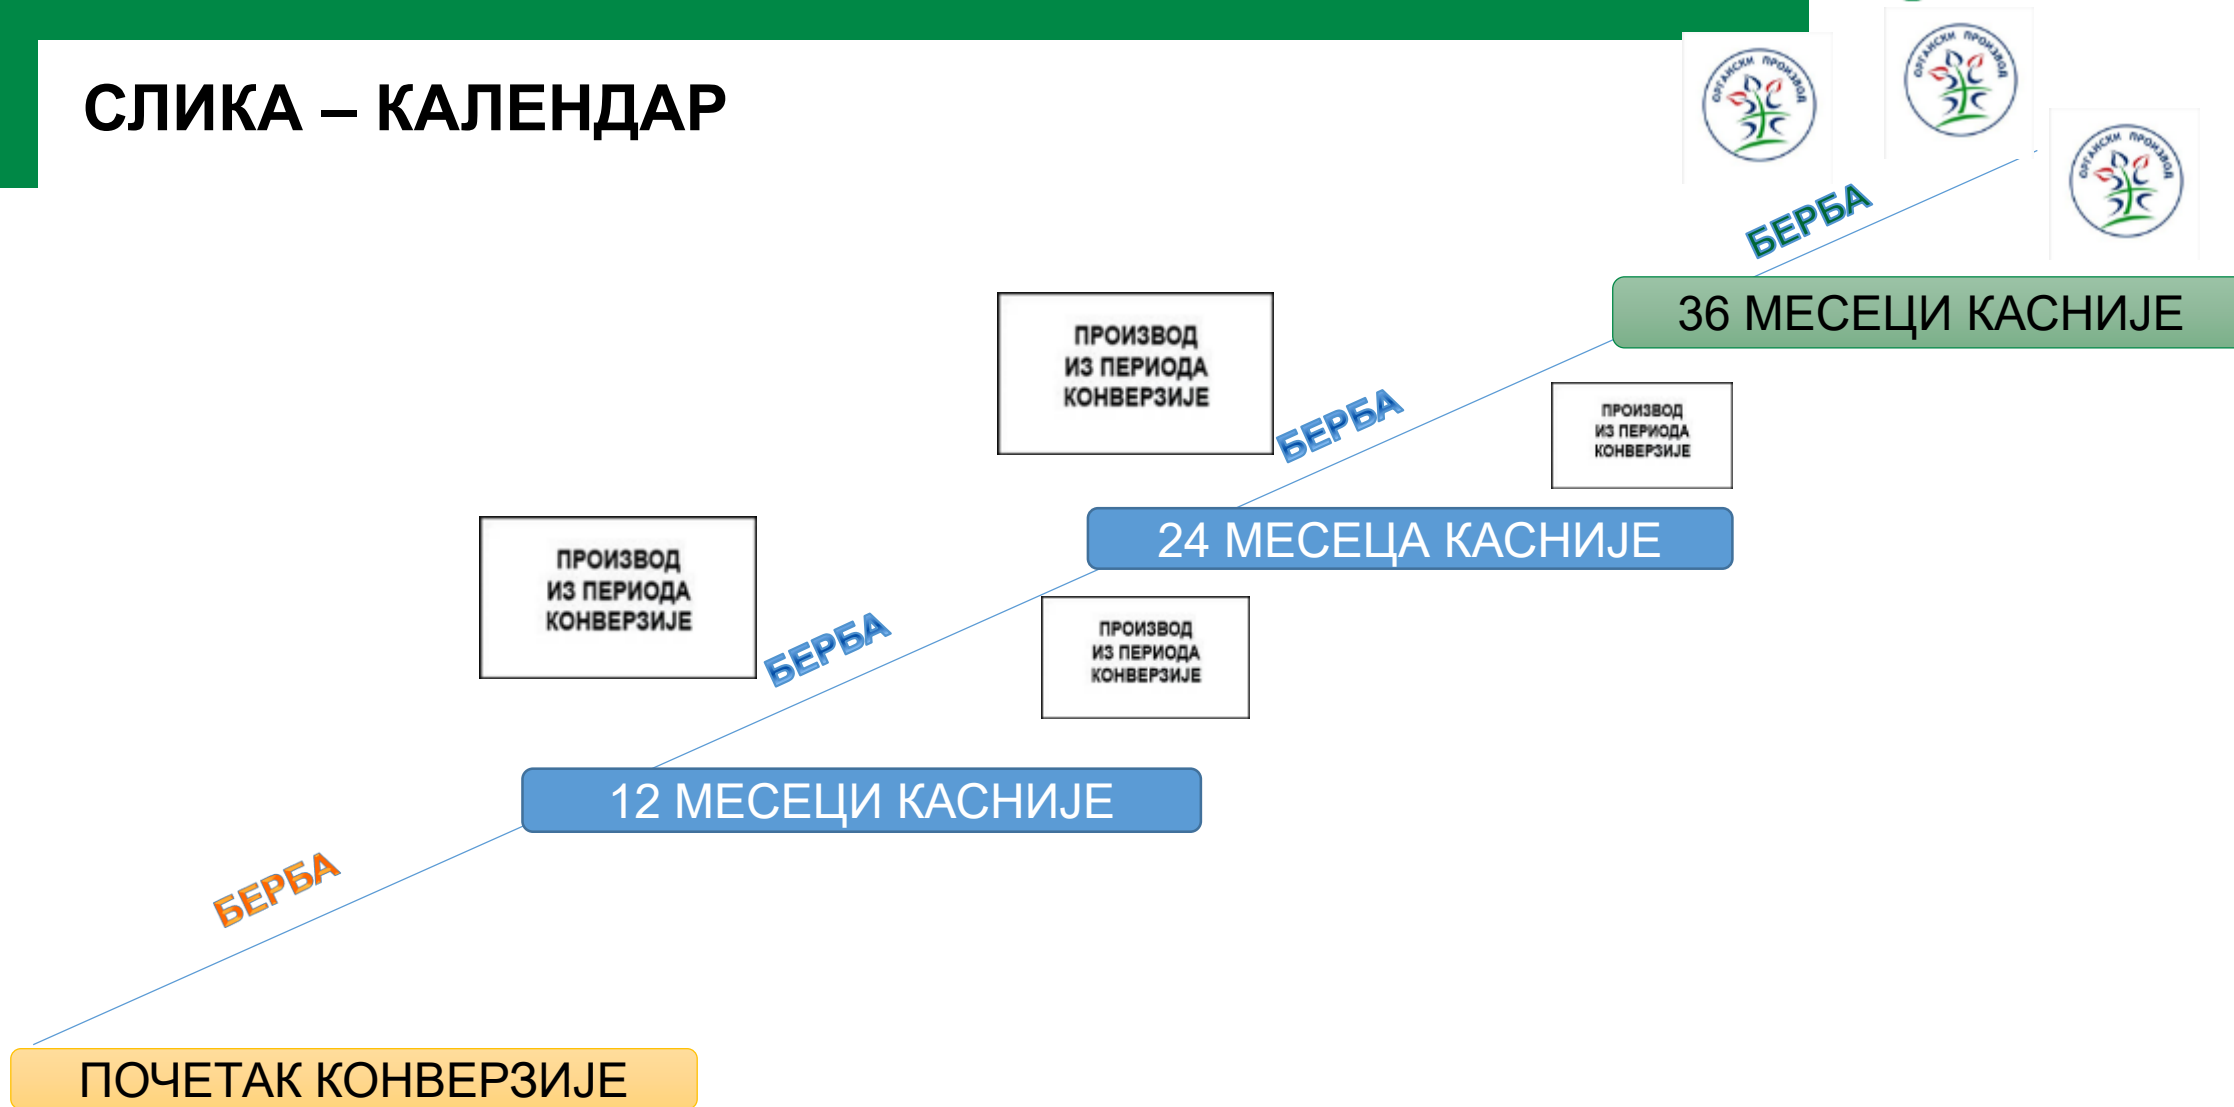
СЛИКА – КАЛЕНДАР

ОРГАНСКИ ПРОИЗВОД

ОРГАНСКИ ПРОИЗВОД

ОРГАНСКИ ПРОИЗВОД

БЕРБА

36 МЕСЕЦИ КАСНИЈЕ

ПРОИЗВОД ИЗ ПЕРИОДА КОНВЕРЗИЈЕ

БЕРБА

ПРОИЗВОД ИЗ ПЕРИОДА КОНВЕРЗИЈЕ

24 МЕСЕЦА КАСНИЈЕ

ПРОИЗВОД ИЗ ПЕРИОДА КОНВЕРЗИЈЕ

БЕРБА

ПРОИЗВОД ИЗ ПЕРИОДА КОНВЕРЗИЈЕ

12 МЕСЕЦИ КАСНИЈЕ

БЕРБА

ПОЧЕТАК КОНВЕРЗИЈЕ